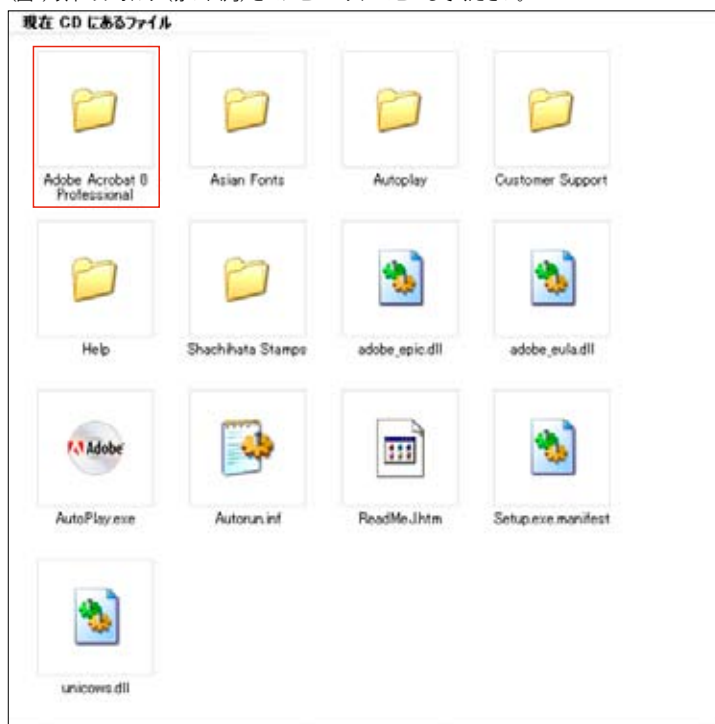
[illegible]

現在 CD にあるファイル

Adobe Acrobat 8 Professional

Asian Fonts

Autoplay

Customer Support

Help

Shachihata Stamps

adobe_epic.dll

adobe_eula.dll

Adobe

AutoPlay.exe

Autorun.inf

ReadMe.J.htm

Setup.exe.manifest

unicows.dll